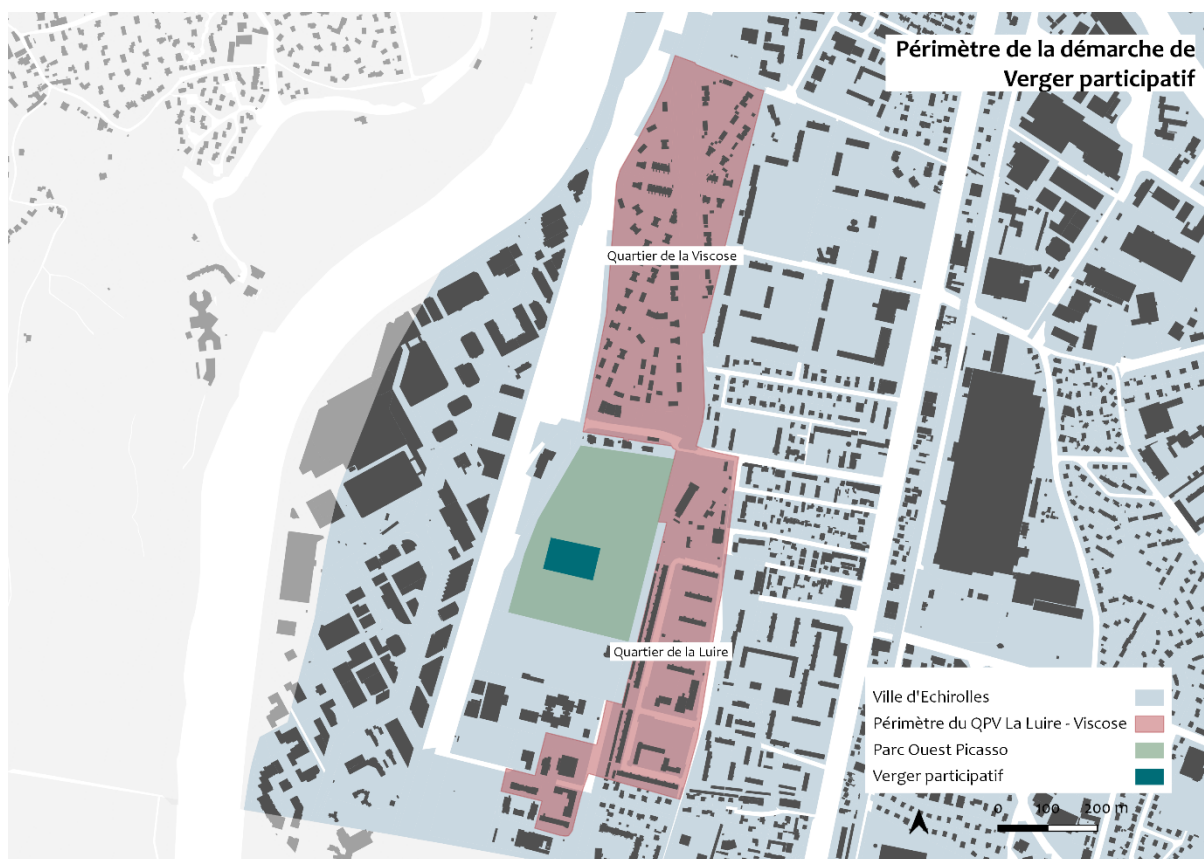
Périmètre de la démarche de Verger participatif

Quartier de la Viscose

Quartier de la Luire

Ville d'Echirolles
Périmètre du QPV La Luire - Viscose
Parc Ouest Picasso
Verger participatif

0 100 200 m